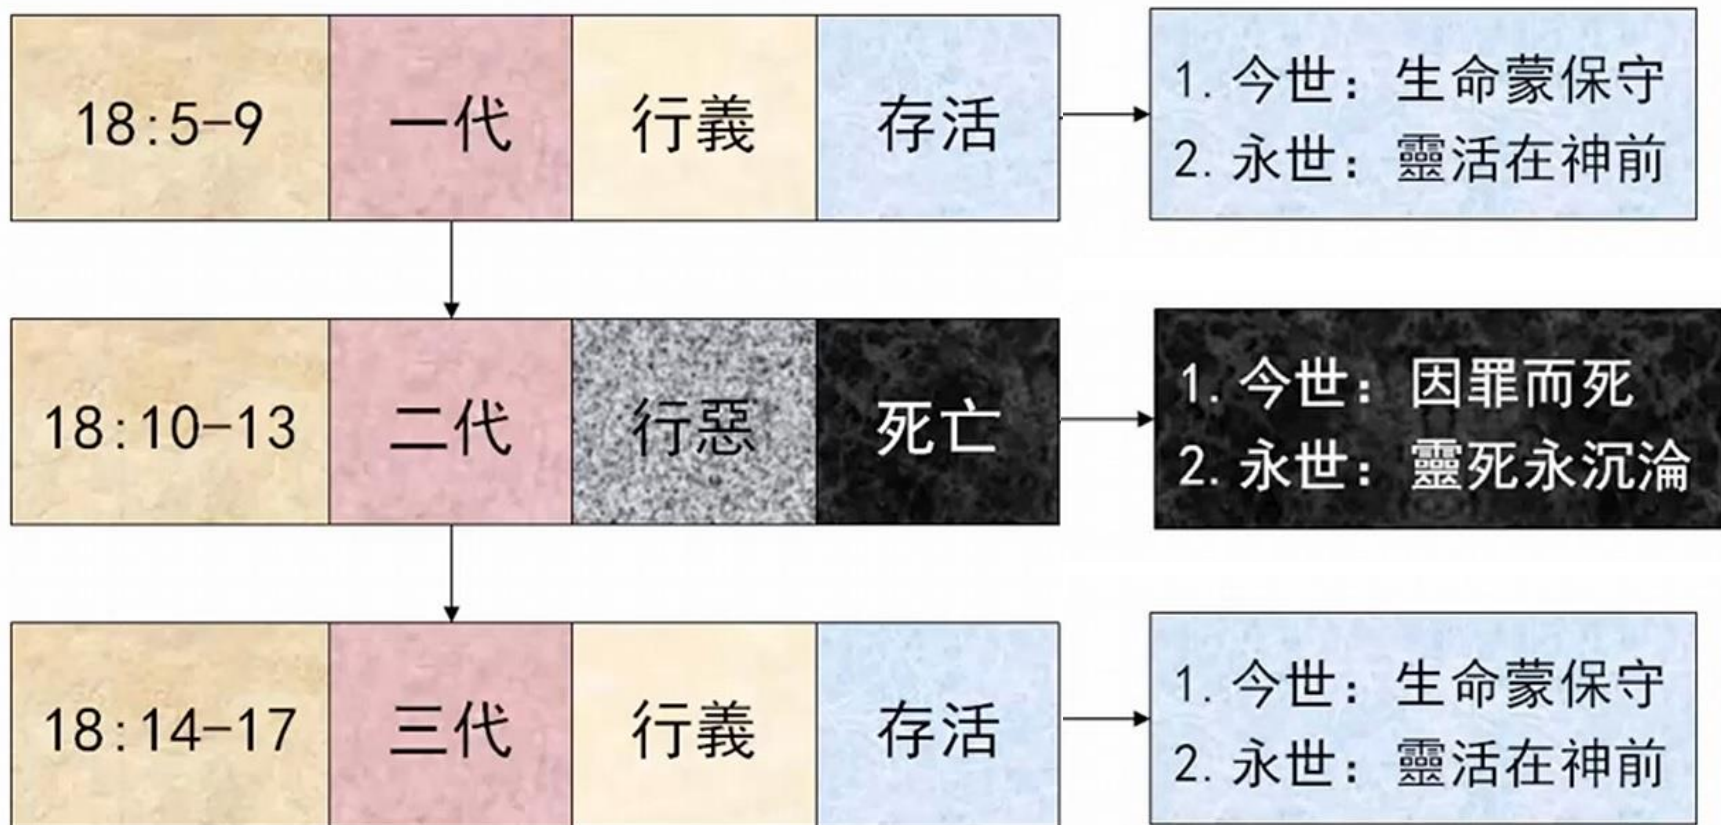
| 18:5-9 | 一代 | 行義 | 存活 |
|---|---|---|---|

1. 今世：生命蒙保守
2. 永世：靈活在神前

| 18:10-13 | 二代 | 行惡 | 死亡 |
|---|---|---|---|

1. 今世：因罪而死
2. 永世：靈死永沉淪

| 18:14-17 | 三代 | 行義 | 存活 |
|---|---|---|---|

1. 今世：生命蒙保守
2. 永世：靈活在神前